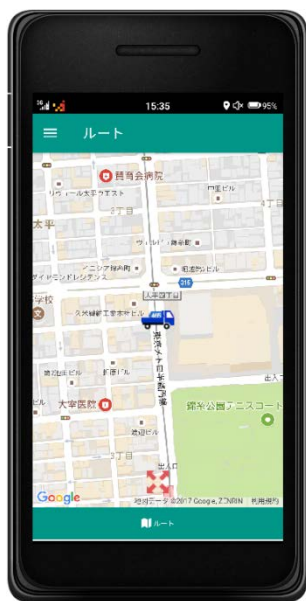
15:35
95%
ルート
賛育会病院
リヴィール太平テラスト
2丁目
太平
ダイヤモンドレジデンス
学校
久米鋼業工業本社ビル
太平四丁目
315
首都高速7号小松川線
大平医院
錦糸公園テニスコート
3丁目
出入口
Google
地図データ ©2017 Google, ZENRIN
利用規約
ルート